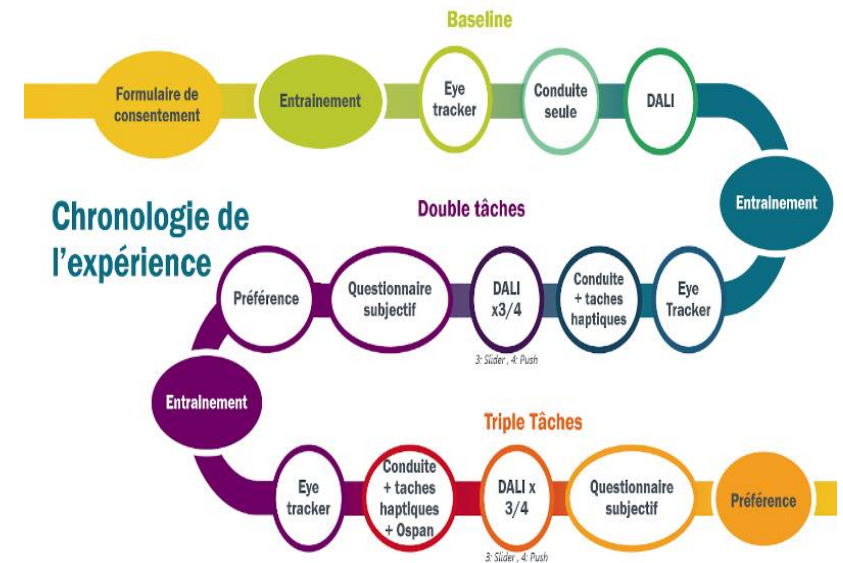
Baseline

Formulaire de consentement

Entrainement

Eye tracker

Conduite seule

DALI

Entrainement

Chronologie de l'expérience

Double tâches

Préférence

Questionnaire subjectif

DALI x3/4

3: Slider , 4: Push

Conduite + taches haptiques

Eye Tracker

Entrainement

Triple Tâches

Eye tracker

Conduite + taches haptiques + Ospan

DALI x 3/4

3: Slider , 4: Push

Questionnaire subjectif

Préférence